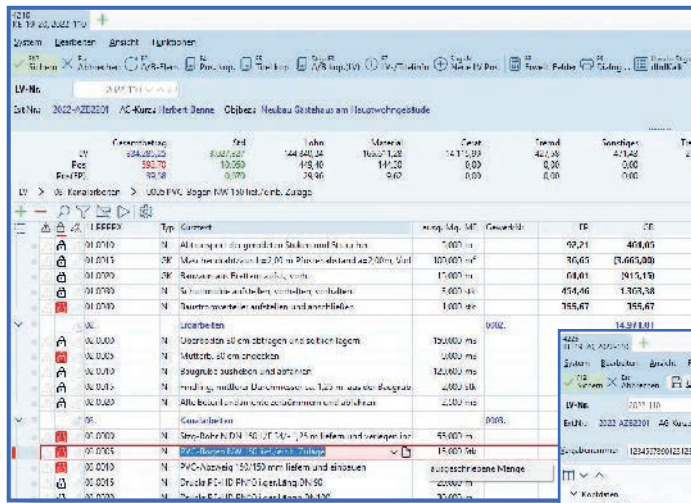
4210
13.19.20, 2022 110

System Bearbeiten Ansicht Funktionen

Sichern Abbrechen AVB-Blatt Pos.kop. Titel kop. AVB kop. Neue LV-Pos. Gewerk Felder Sichtg. Bild/Kalk

LV-Nr.

Bst.Nr. 2022-AZE2201 AG-Kurzn. Herbert Denne Objekt Neubau Gästehaus am Hauptwohngebäude

| | Gesamtbetrag | Std | Lohn | Material | Gerät | Fremd | Sonstiges |
|---|---|---|---|---|---|---|---|
| LV | 884.888,18 | 8.887,887 | 144.840,34 | 16.571,48 | 14.115,89 | 427,16 | 471,43 |
| Pos | 593,79 | 10,260 | 448,40 | 145,20 | 0,00 | 0,00 | 0,00 |
| Pos/EP | 39,58 | 0,370 | 29,90 | 9,68 | 0,00 | 0,00 | 0,00 |

LV > 05 Kanalarbeiten > 0005 PVC-Bogen NW 150 inkl. Zulage

| | LFPPOS | Typ | Kurztext | ausg. Mg. ME | Gewerk Nr. | EP | GP |
|---|---|---|---|---|---|---|---|
| | 01.0010 | N | Abtransport der gerodeten Stubben und Sträucher | 1,000 to | | 97,21 | 461,05 |
| | 01.0015 | GK | Mutterbodenabtrag bis 20 cm Planierabstand ca. 2,00 m, Verl | 100,000 m² | | 30,63 | (3.063,00) |
| | 01.0020 | GK | Bauzaun aus Brettern aufstellen | 17,000 m | | 54,01 | (918,17) |
| | 01.0030 | N | Schutzmaßnahmen aufstellen, vorhalten, beseitigen | 3,000 stk | | 454,46 | 1.363,38 |
| | 01.0040 | N | Bauströmverteiler aufstellen und anschließen | 1,000 stk | | 355,67 | 355,67 |
| | 02. | | Erdarbeiten | | 0002. | | 14.971,01 |
| | 02.0005 | N | Oberboden 30 cm abtragen und seitlich lagern | 150,000 m³ | | | |
| | 02.0010 | N | Mutterbo. 30 cm andecken | 0,000 m³ | | | |
| | 02.0015 | N | Baugrube ausheben und abfahren | 120,000 m³ | | | |
| | 02.0020 | N | Hindlinge, mittlerer Durchmesser bis 1,25 m aus der Baugrub | 2,000 stk | | | |
| | 02.0030 | N | Alle bebauten dann stets entschlammen und abfahren | 2,500 m³ | | | |
| | 05. | | Kanalarbeiten | | 0005. | | |
| | 05.0000 | N | Steg-Rohr N DN 150 UT 3/4- 1,25 m liefern und verlegen inkl | 55,000 m | | | |
| | 05.0005 | N | PVC-Bogen NW 150 inkl. Zulage | 15,000 Stk | | | |
| | 05.0010 | N | PVC-Nennweg 150/150 mm liefern und einbauen | | | | |
| | 05.0015 | N | Druckr. PE-HD PN10 Lfg.enLäng DN 50 | | | | |
| | 05.0020 | N | Druckr. PE-HD PN10 Lfg.enLäng DN 80 | | | | |

ausgeschriebene Menge

4225
11.19.20 AG Abschlag

System Bearbeiten Ansicht Funkt
Sichern Abbrechen

LV-Nr. 2022-110
Bst.Nr. 2022-AZE2201 AG-Kurzn

Zuordnungsnummer 123437990125123

Kostenarten